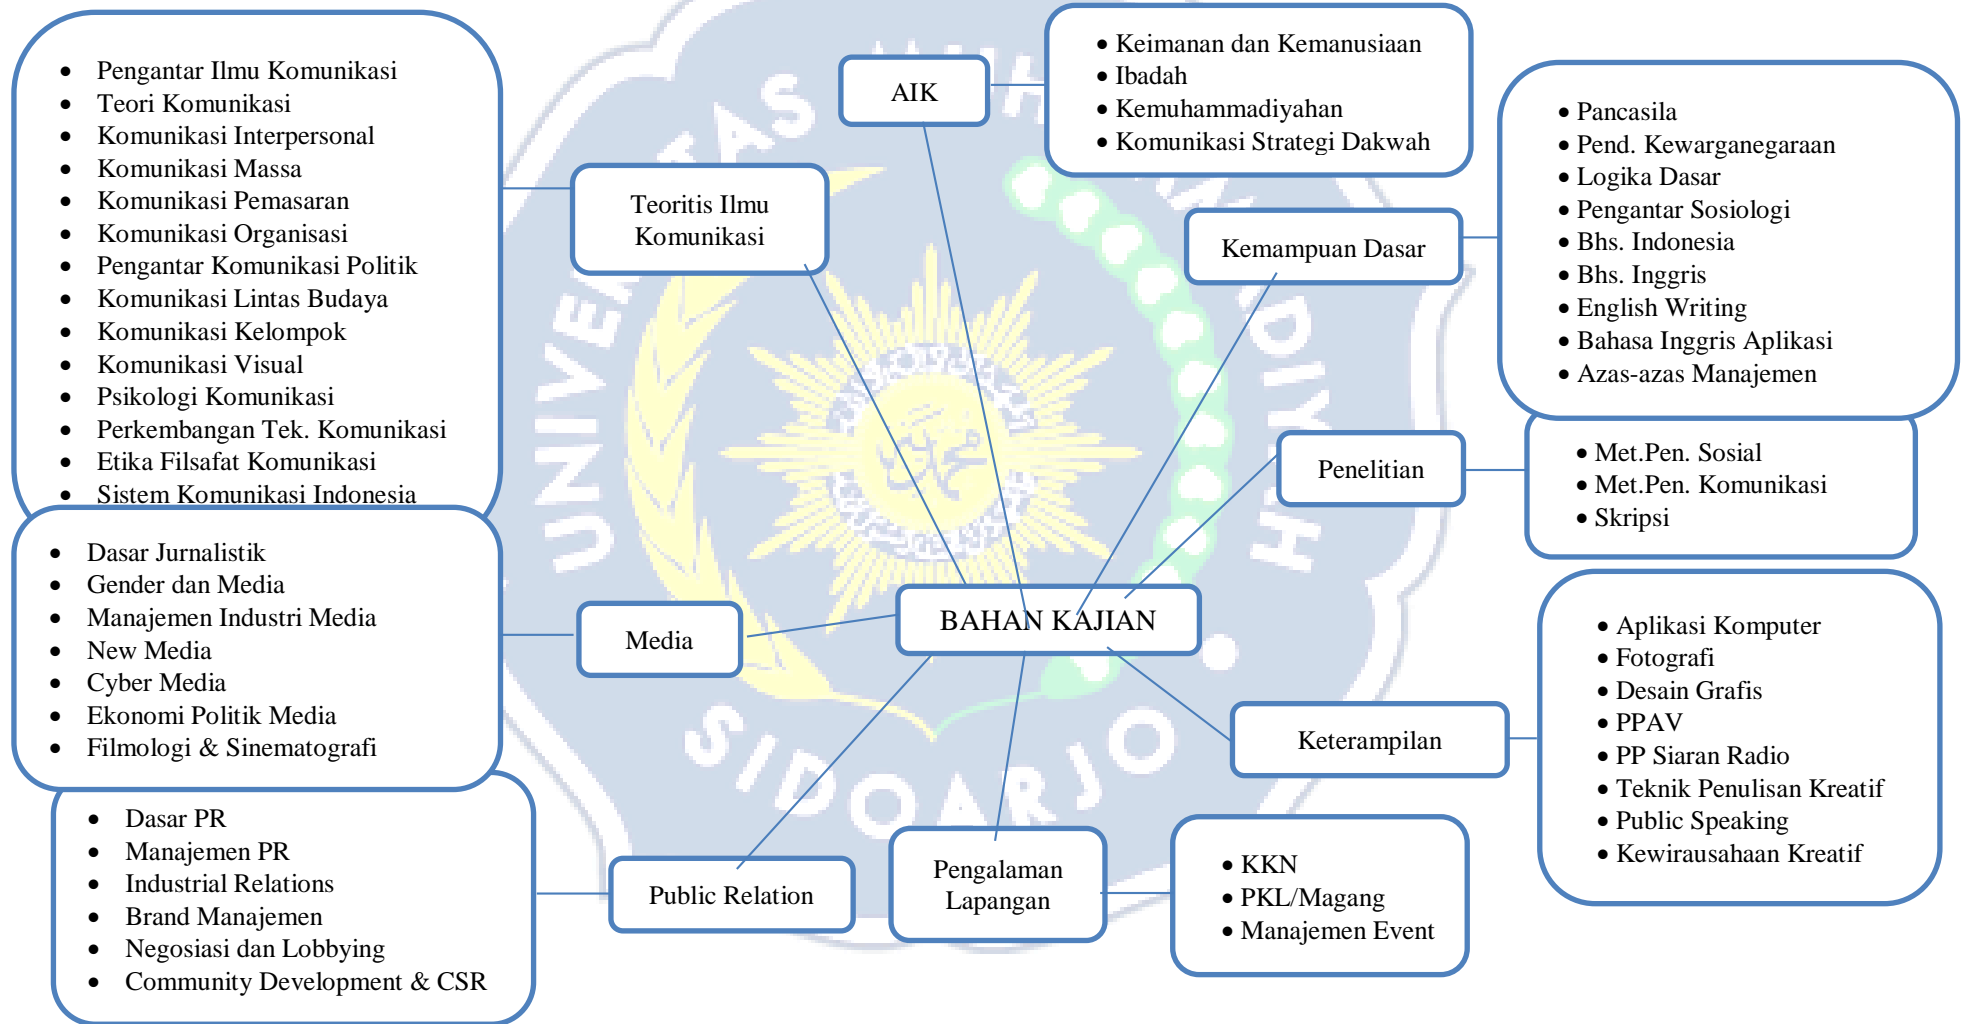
- Pengantar Ilmu Komunikasi
- Teori Komunikasi
- Komunikasi Interpersonal
- Komunikasi Massa
- Komunikasi Pemasaran
- Komunikasi Organisasi
- Pengantar Komunikasi Politik
- Komunikasi Lintas Budaya
- Komunikasi Kelompok
- Komunikasi Visual
- Psikologi Komunikasi
- Perkembangan Tek. Komunikasi
- Etika Filsafat Komunikasi
- Sistem Komunikasi Indonesia

Teoritis Ilmu Komunikasi

AIK

- Keimanan dan Kemanusiaan
- Ibadah
- Kemuhammadiyahan
- Komunikasi Strategi Dakwah

Kemampuan Dasar

- Pancasila
- Pend. Kewarganegaraan
- Logika Dasar
- Pengantar Sosiologi
- Bhs. Indonesia
- Bhs. Inggris
- English Writing
- Bahasa Inggris Aplikasi
- Azas-azas Manajemen

Penelitian

- Met.Pen. Sosial
- Met.Pen. Komunikasi
- Skripsi

- Dasar Jurnalistik
- Gender dan Media
- Manajemen Industri Media
- New Media
- Cyber Media
- Ekonomi Politik Media
- Filmologi & Sinematografi

Media

BAHAN KAJIAN

Keterampilan

- Aplikasi Komputer
- Fotografi
- Desain Grafis
- PPAV
- PP Siaran Radio
- Teknik Penulisan Kreatif
- Public Speaking
- Kewirausahaan Kreatif

- Dasar PR
- Manajemen PR
- Industrial Relations
- Brand Manajemen
- Negosiasi dan Lobbying
- Community Development & CSR

Public Relation

Pengalaman Lapangan

- KKN
- PKL/Magang
- Manajemen Event

UNIVERSITAS MUHAMMADIYAH SIDOARJO